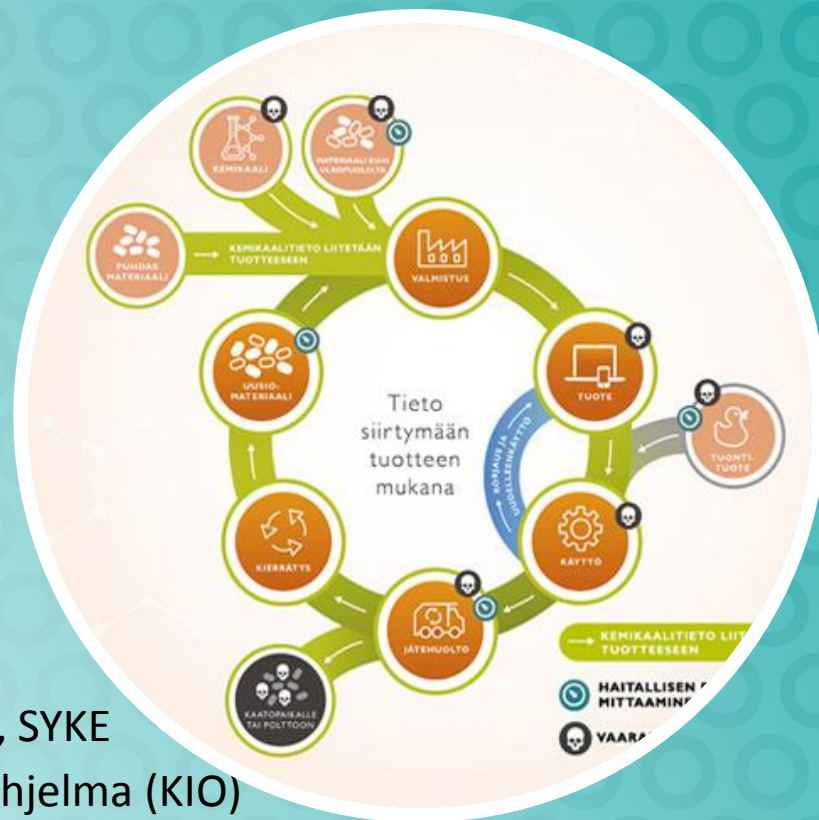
KEMIKAALI

MATERIAALI EU:N ULKOPUOLELTA

PUHDAS MATERIAALI

KEMIKAALITIETO LIITETÄÄN TUOTTEESEEN

VALMISTUS

TUOTE

TUONTI-TUOTE

UUSIO-MATERIAALI

Tieto siirtymään tuotteen mukana

KORJAUS JA UUDELLEENKÄYTTÖ

KÄYTTÖ

KIERRÄTYS

JÄTEHUOLTO

KAATOPAIKALLE TAI POLTTOON

KEMIKAALITIETO LIIT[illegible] TUOTTEESEEN

HAITALLISEN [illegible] MITTAAMIN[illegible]

VAARA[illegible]

, SYKE

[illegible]hjelma (KIO)